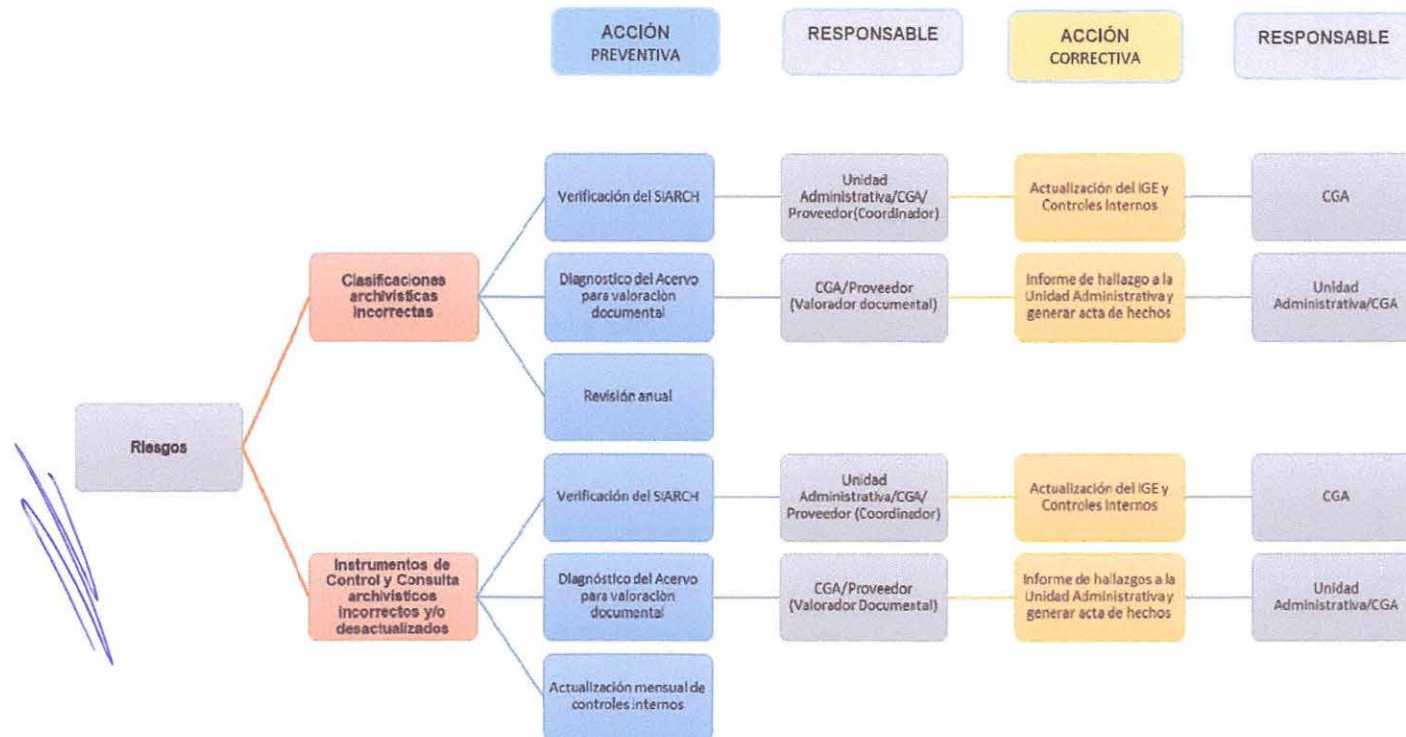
ACCIÓN PREVENTIVA

RESPONSABLE

ACCIÓN CORRECTIVA

RESPONSABLE

Riesgos

Clasificaciones archivísticas incorrectas

Verificación del SIARCH

Unidad Administrativa/CGA/ Proveedor(Coordinador)

Actualización del IGE y Controles Internos

CGA

Diagnostico del Acervo para valoración documental

CGA/Proveedor (Valorador documental)

Informe de hallazgo a la Unidad Administrativa y generar acta de hechos

Unidad Administrativa/CGA

Revisión anual

Instrumentos de Control y Consulta archivísticos incorrectos y/o desactualizados

Verificación del SIARCH

Unidad Administrativa/CGA/ Proveedor (Coordinador)

Actualización del IGE y Controles Internos

CGA

Diagnóstico del Acervo para valoración documental

CGA/Proveedor (Valorador Documental)

Informe de hallazgos a la Unidad Administrativa y generar acta de hechos

Unidad Administrativa/CGA

Actualización mensual de controles internos